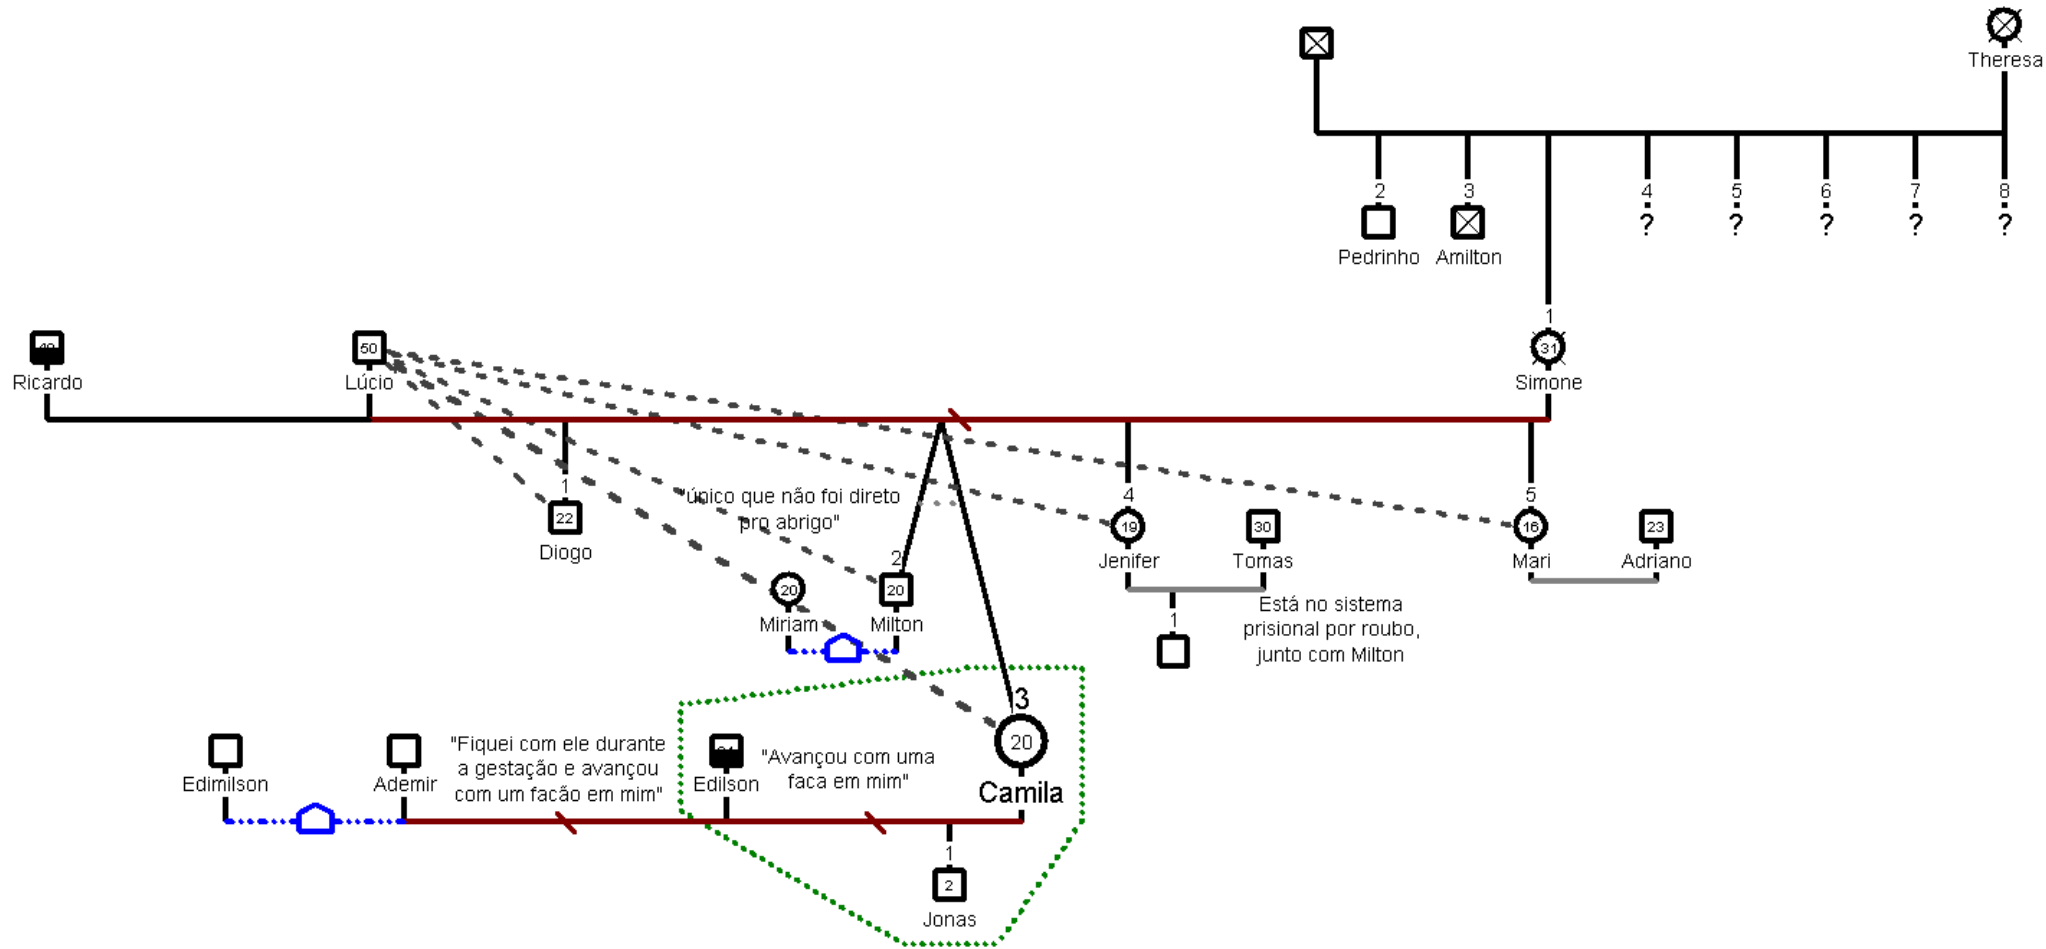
Theresa

2 3 4 5 6 7 8
? ? ? ? ?
Pedrinho Amilton

1
31
Simone

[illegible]
Ricardo

50
Lúcio

1
22
Diogo

"único que não foi direto pro abrigo"

2
20
Milton

20
Miriam

4
19
Jenifer

30
Tomas

5
16
Mari

23
Adriano

1

Está no sistema prisional por roubo, junto com Milton

3
20
Camila

Edimilson

Ademir

"Fiquei com ele durante a gestação e avançou com um facão em mim"

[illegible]
Edilson

"Avançou com uma faca em mim"

1
2
Jonas